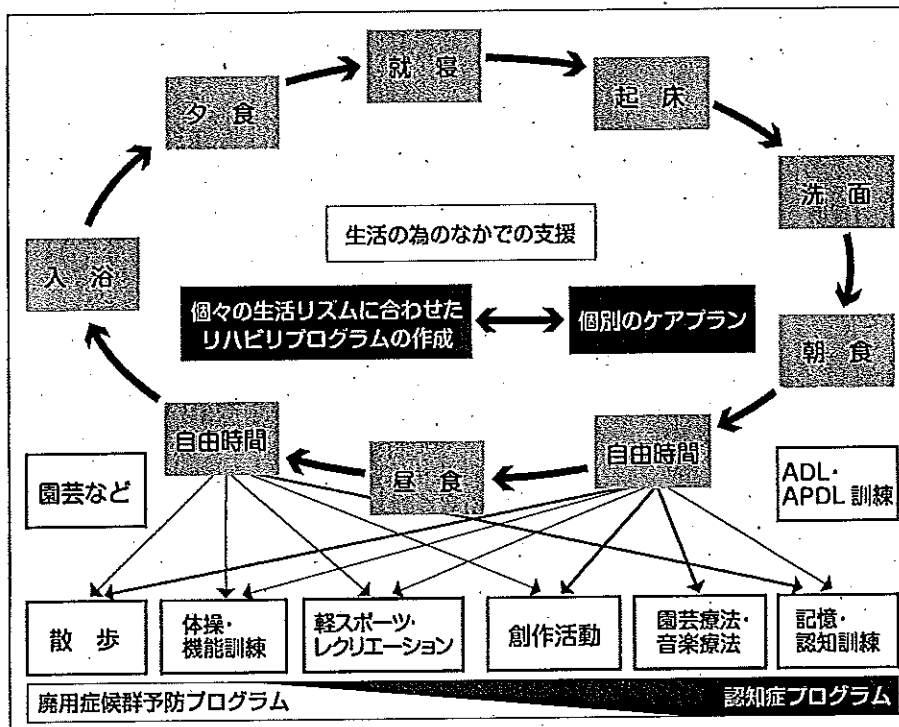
就寝

起床

洗面

朝食

自由時間

昼食

自由時間

入浴

夕食

生活の為のなかでの支援

個々の生活リズムに合わせたリハビリプログラムの作成

個別のケアプラン

園芸など

ADL・APDL 訓練

散歩

体操・機能訓練

軽スポーツ・レクリエーション

創作活動

園芸療法・音楽療法

記憶・認知訓練

廃用症候群予防プログラム

認知症プログラム